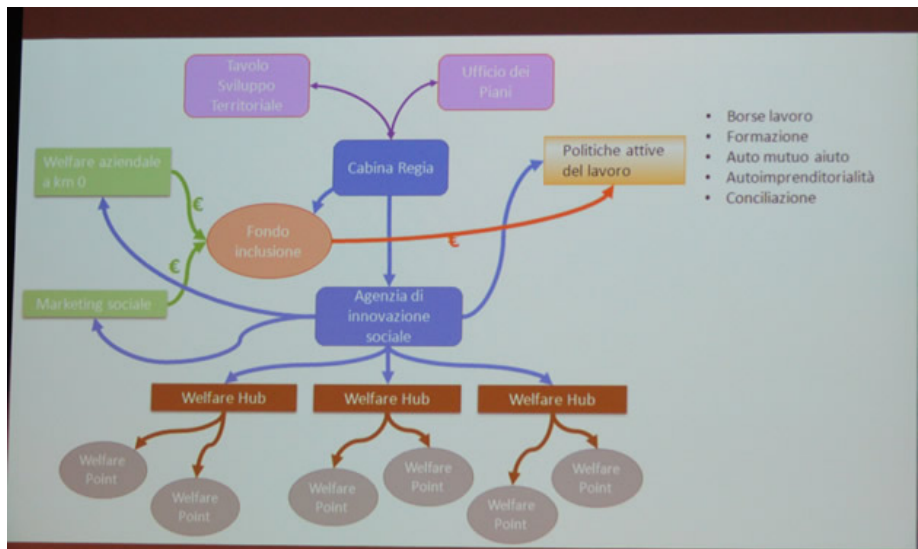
Tavolo Sviluppo Territoriale

Ufficio dei Piani

Cabina Regia

Welfare aziendale a km 0

Politiche attive del lavoro

- Borse lavoro
- Formazione
- Auto mutuo aiuto
- Autoimprenditorialità
- Conciliazione

€

Fondo inclusione

€

€

Marketing sociale

Agenzia di innovazione sociale

Welfare Hub

Welfare Hub

Welfare Hub

Welfare Point

Welfare Point

Welfare Point

Welfare Point

Welfare Point

Welfare Point